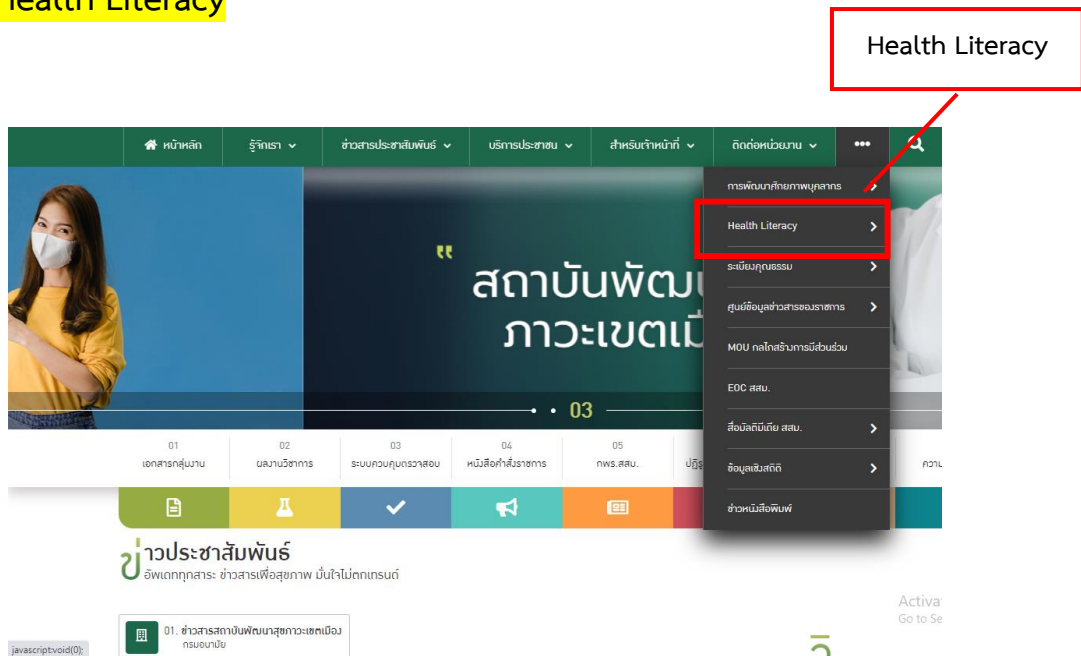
Health Literacy

Health Literacy

หน้าหลัก รู้จักเรา ข่าวสารประชาสัมพันธ์ บริการประชาชน สำหรับเจ้าหน้าที่ ติดต่อหน่วยงาน •••

การพัฒนาศักยภาพบุคลากร
Health Literacy
ระเบียบคุณธรรม
ศูนย์ข้อมูลข่าวสารของราชการ
MOU กลไกสร้างการมีส่วนร่วม
EOC สสม.
สื่อมัลติมีเดีย สสม.
ข้อมูลเชิงสถิติ
ข่าวหนังสือพิมพ์

สถาบันพัฒน
ภาวะเขตเมื

03

01 เอกสารกลุ่มงาน
02 ผลงานวิชาการ
03 ระบบควบคุมตรวจสอบ
04 หนังสือคำสั่งราชการ
05 กพร.สสม.
ปฏิ
ความ

ข่าวประชาสัมพันธ์
อัพเดททุกสาระ ข่าวสารเพื่อสุขภาพ มั่นใจไม่ตกเทรนด์

01. ข่าวสารสถาบันพัฒนาสุขภาวะเขตเมือง
กรมอนามัย

Activa
Go to Se

javascript:void(0);